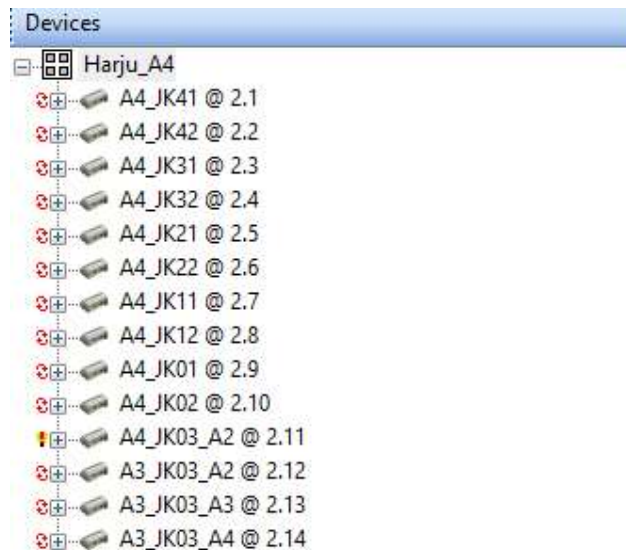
Devices

Harju_A4

A4_JK41 @ 2.1

A4_JK42 @ 2.2

A4_JK31 @ 2.3

A4_JK32 @ 2.4

A4_JK21 @ 2.5

A4_JK22 @ 2.6

A4_JK11 @ 2.7

A4_JK12 @ 2.8

A4_JK01 @ 2.9

A4_JK02 @ 2.10

A4_JK03_A2 @ 2.11

A3_JK03_A2 @ 2.12

A3_JK03_A3 @ 2.13

A3_JK03_A4 @ 2.14